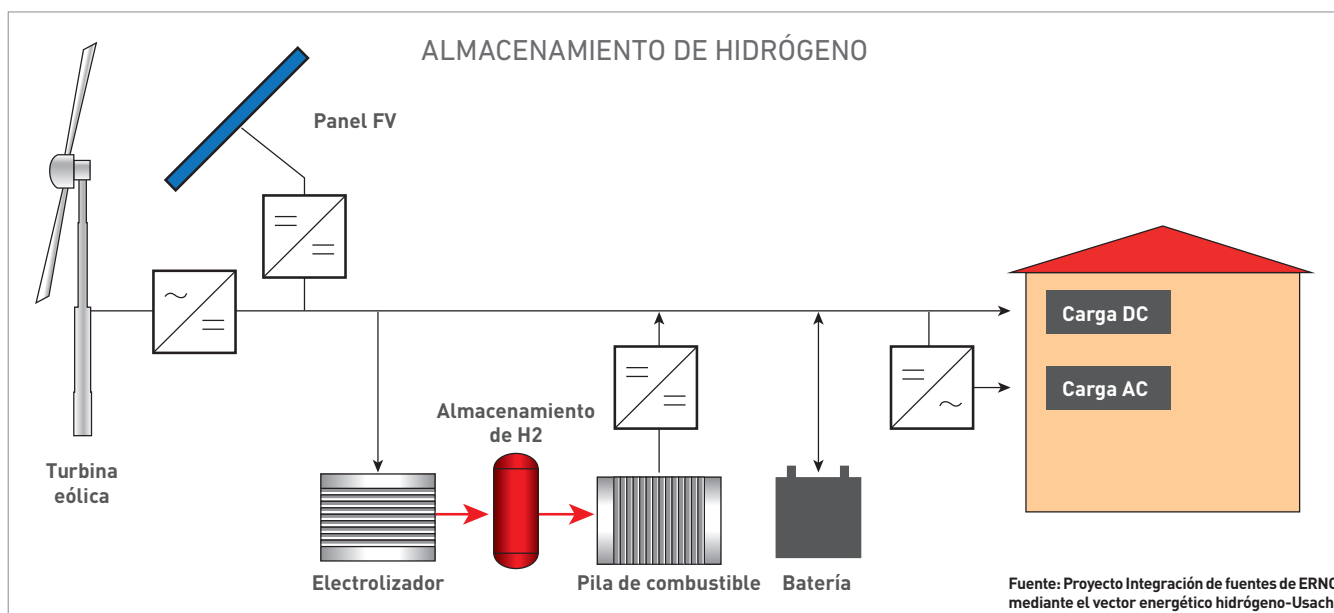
ALMACENAMIENTO DE HIDRÓGENO

Panel FV

Turbina eólica

Carga DC

Carga AC

Almacenamiento de H2

Electrolizador

Pila de combustible

Batería

Fuente: Proyecto Integración de fuentes de ERNC mediante el vector energético hidrógeno-Usach